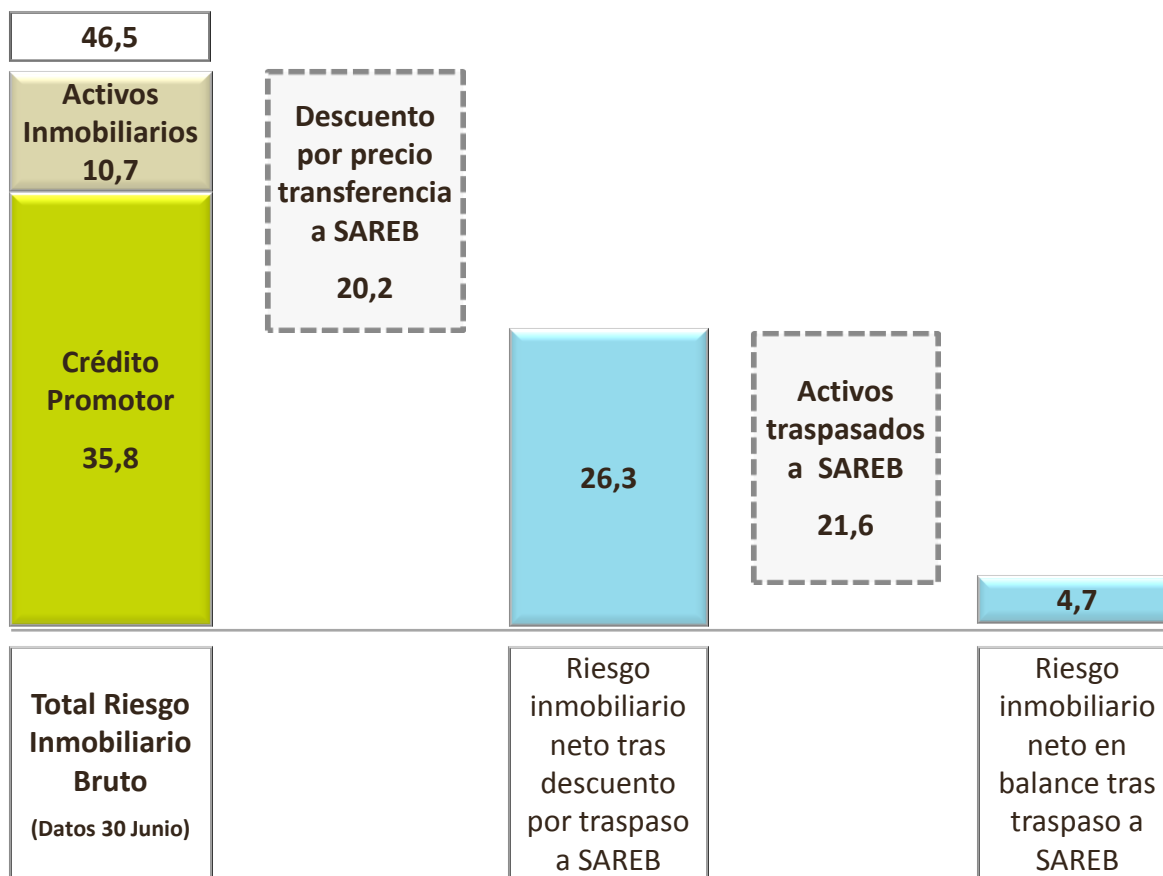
46,5

Activos Inmobiliarios 10,7

Crédito Promotor

35,8

Descuento por precio transferencia a SAREB

20,2

26,3

Activos traspasados a SAREB

21,6

4,7

Total Riesgo Inmobiliario Bruto

(Datos 30 Junio)

Riesgo inmobiliario neto tras descuento por traspaso a SAREB

Riesgo inmobiliario neto en balance tras traspaso a SAREB